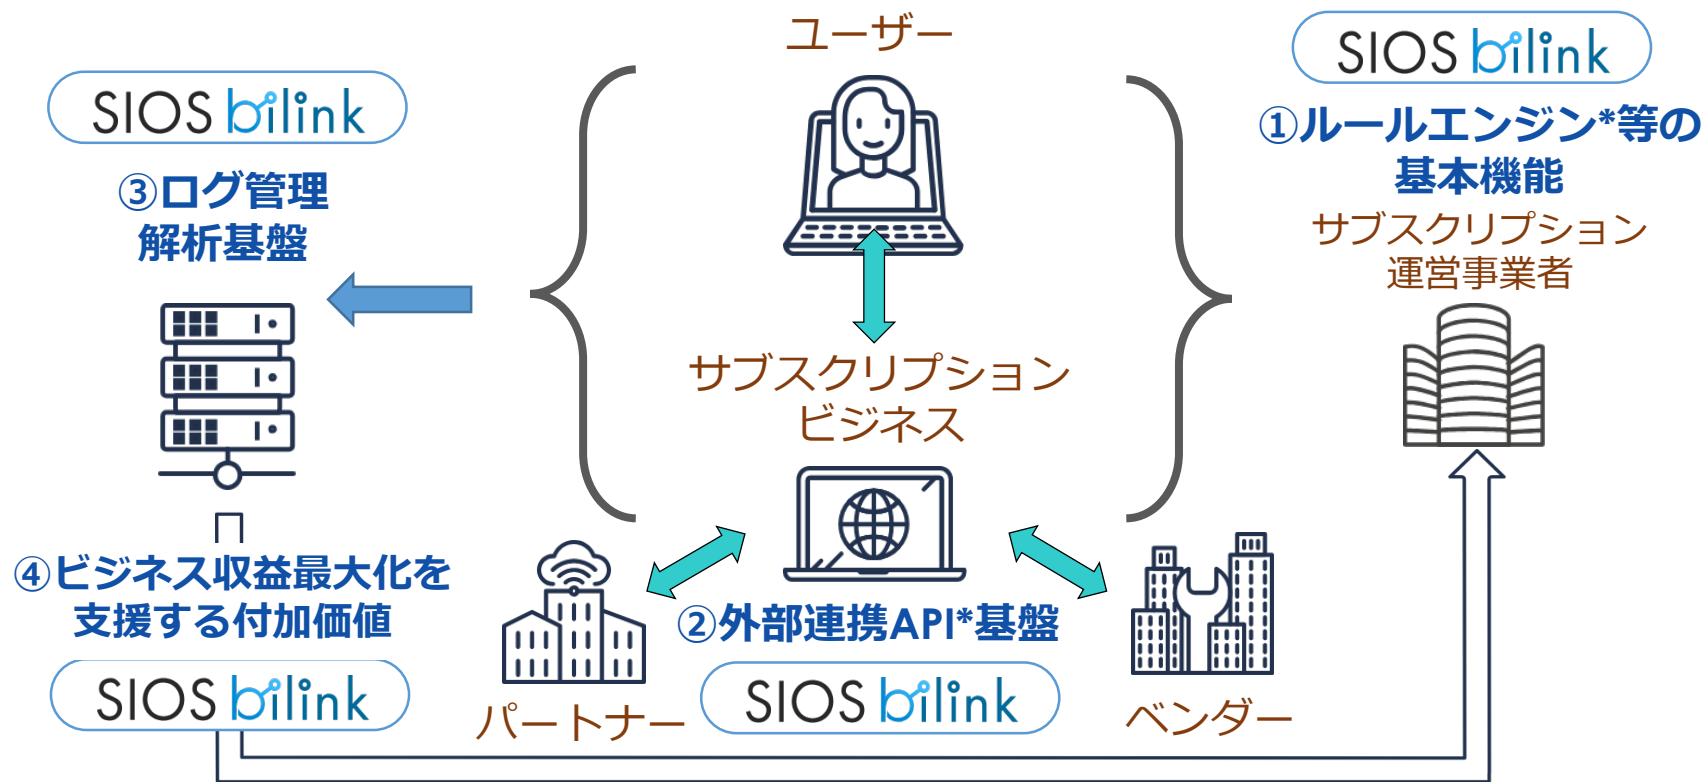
ユーザー

SIOS bilink

①ルールエンジン*等の基本機能

サブスクリプション運営事業者

SIOS bilink

③ログ管理解析基盤

サブスクリプションビジネス

④ビジネス収益最大化を支援する付加価値

②外部連携API*基盤

SIOS bilink

パートナー

SIOS bilink

ベンダー